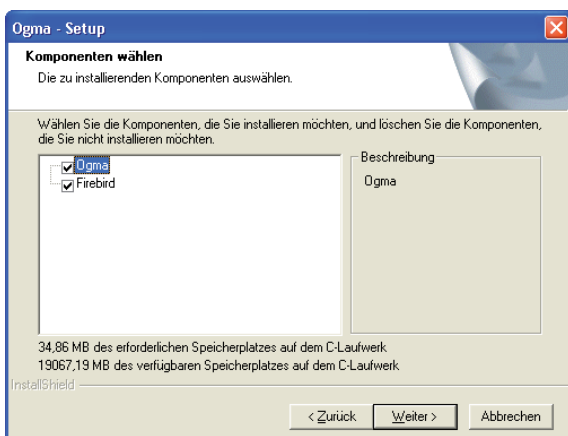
Ogma - Setup

Komponenten wählen

Die zu installierenden Komponenten auswählen.

Wählen Sie die Komponenten, die Sie installieren möchten, und löschen Sie die Komponenten, die Sie nicht installieren möchten.

Ogma
Firebird

Beschreibung

Ogma

34,86 MB des erforderlichen Speicherplatzes auf dem C-Laufwerk
19067,19 MB des verfügbaren Speicherplatzes auf dem C-Laufwerk

InstallShield

< Zurück
Weiter >
Abbrechen